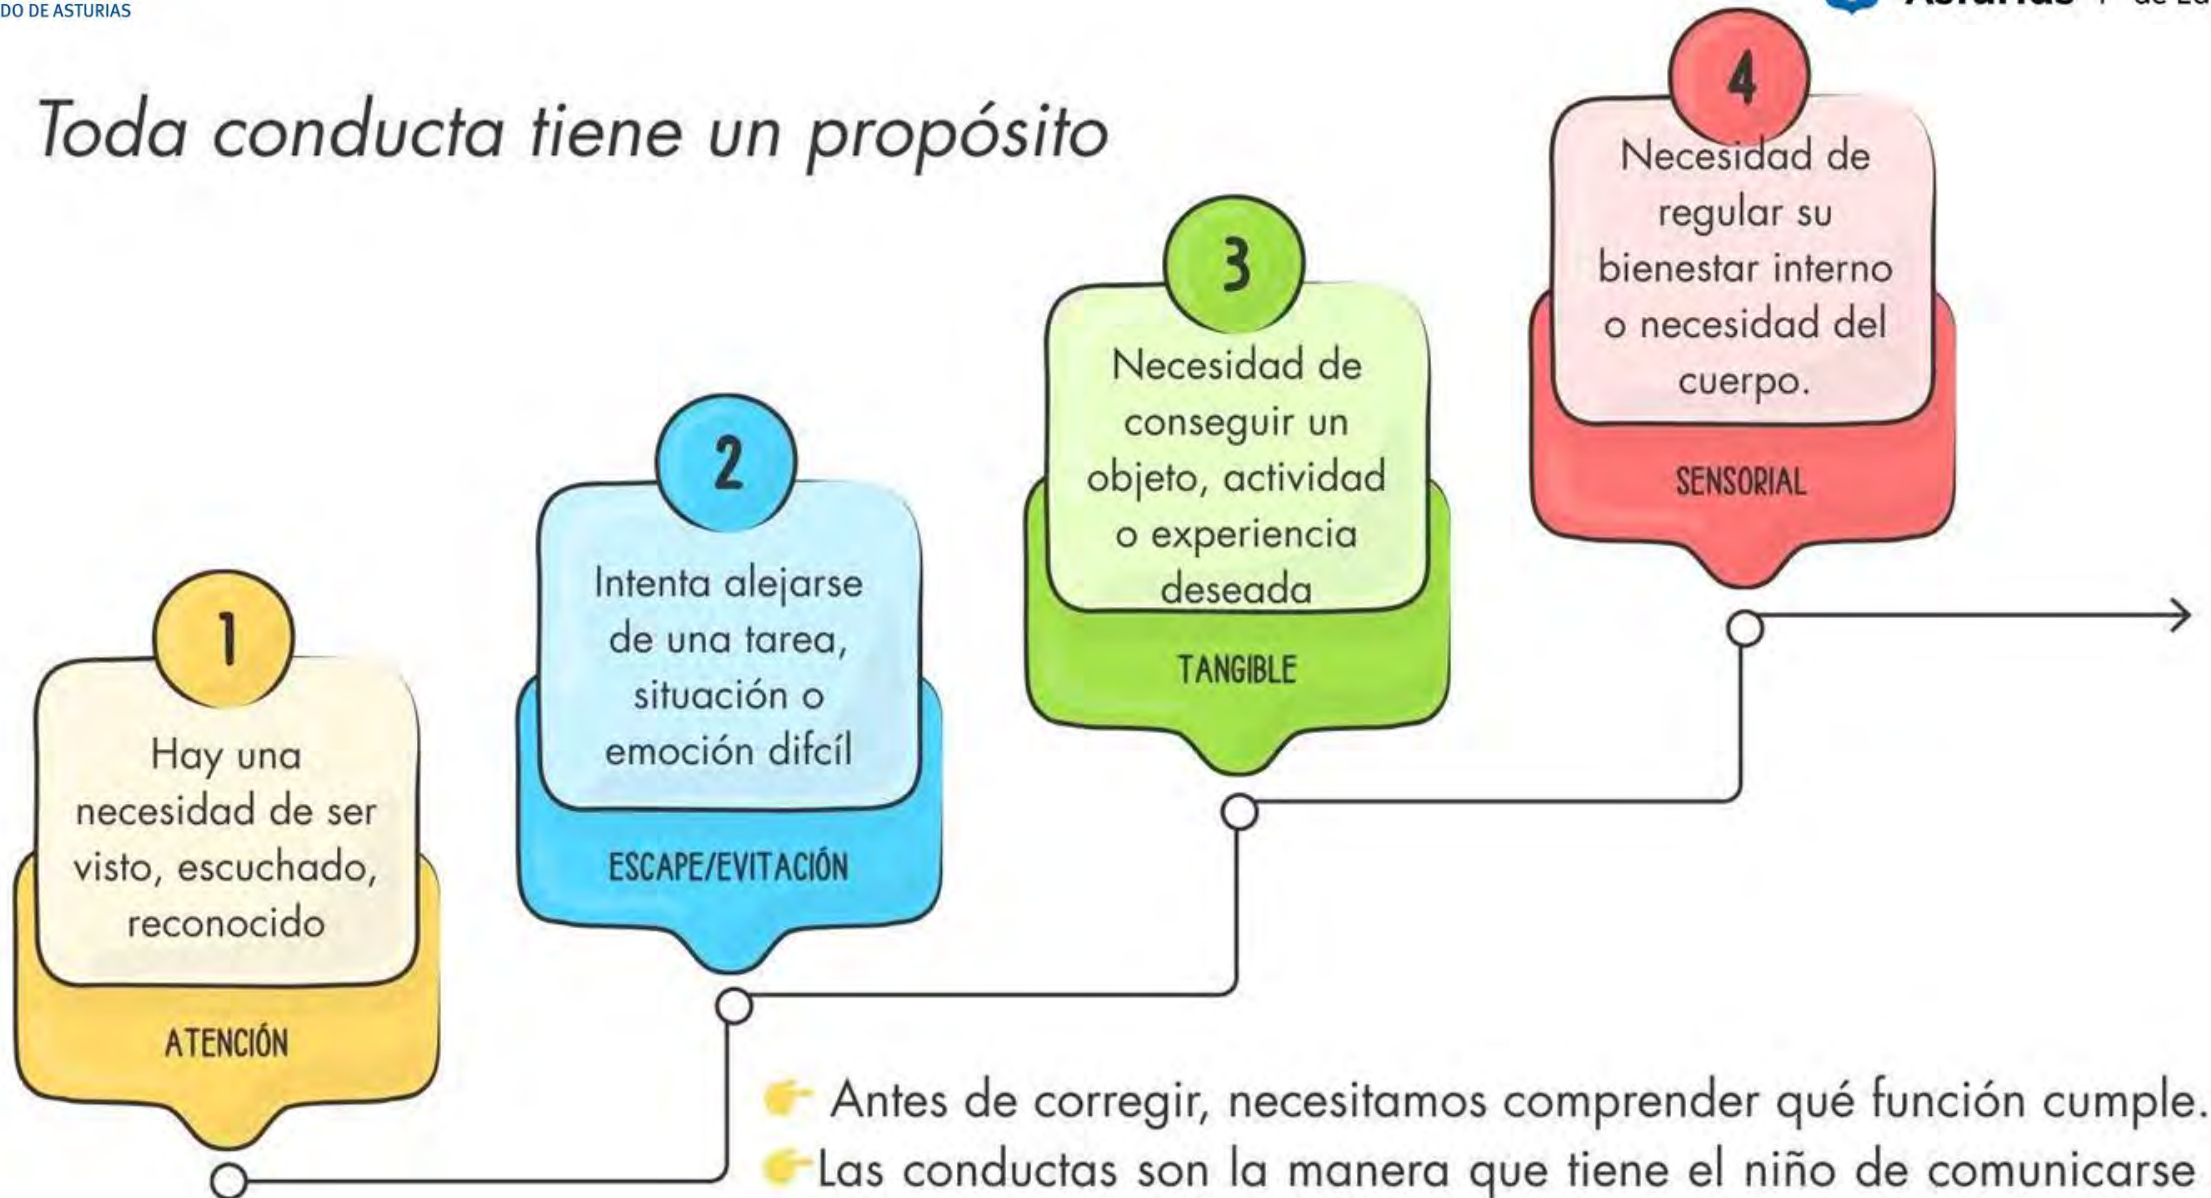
DO DE ASTURIAS

Asturias · de Ed

Toda conducta tiene un propósito

1
Hay una necesidad de ser visto, escuchado, reconocido
ATENCIÓN

2
Intenta alejarse de una tarea, situación o emoción difcíl
ESCAPE/EVITACIÓN

3
Necesidad de conseguir un objeto, actividad o experiencia deseada
TANGIBLE

4
Necesidad de regular su bienestar interno o necesidad del cuerpo.
SENSORIAL

Antes de corregir, necesitamos comprender qué función cumple.

Las conductas son la manera que tiene el niño de comunicarse